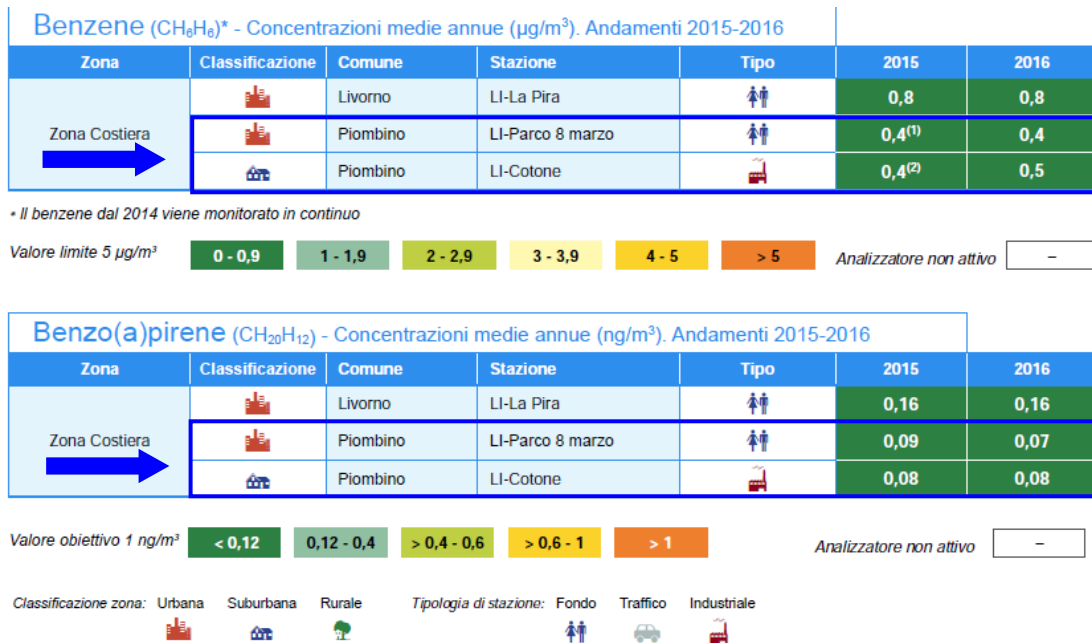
Benzene ($C_6H_6$)* - Concentrazioni medie annue (µg/m$^3$). Andamenti 2015-2016

| Zona | Classificazione | Comune | Stazione | Tipo | 2015 | 2016 |
|---|---|---|---|---|---|---|
| Zona Costiera | | Livorno | LI-La Pira | | 0,8 | 0,8 |
| | | Piombino | LI-Parco 8 marzo | | 0,4$^{(1)}$ | 0,4 |
| | | Piombino | LI-Cotone | | 0,4$^{(2)}$ | 0,5 |

* Il benzene dal 2014 viene monitorato in continuo

Valore limite 5 µg/m$^3$ 0 - 0,9 | 1 - 1,9 | 2 - 2,9 | 3 - 3,9 | 4 - 5 | > 5 Analizzatore non attivo –

Benzo(a)pirene ($CH_{20}H_{12}$) - Concentrazioni medie annue (ng/m$^3$). Andamenti 2015-2016

| Zona | Classificazione | Comune | Stazione | Tipo | 2015 | 2016 |
|---|---|---|---|---|---|---|
| Zona Costiera | | Livorno | LI-La Pira | | 0,16 | 0,16 |
| | | Piombino | LI-Parco 8 marzo | | 0,09 | 0,07 |
| | | Piombino | LI-Cotone | | 0,08 | 0,08 |

Valore obiettivo 1 ng/m$^3$ < 0,12 | 0,12 - 0,4 | > 0,4 - 0,6 | > 0,6 - 1 | > 1 Analizzatore non attivo –

Classificazione zona: Urbana Suburbana Rurale Tipologia di stazione: Fondo Traffico Industriale